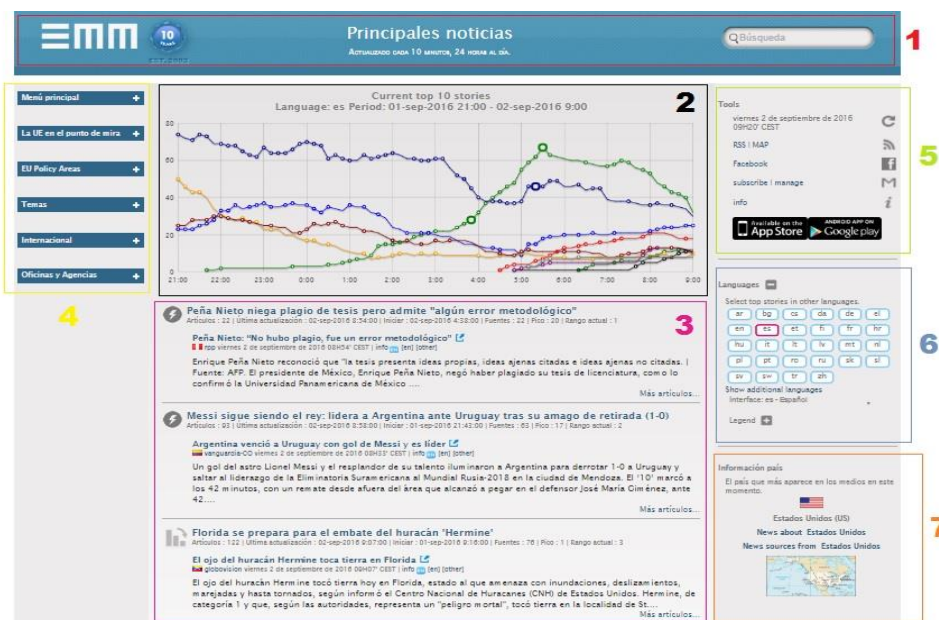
EMM 10

Principales noticias
Actualizado cada 10 minutos, 24 horas al día.

Búsqueda

1

Menú principal +
La UE en el punto de mira +
EU Policy Areas +
Temas +
Internacional +
Oficinas y Agencias +

4

Current top 10 stories
Language: es Period: 01-sep-2016 21:00 - 02-sep-2016 9:00

2

80
60
40
20
0
21:00 22:00 23:00 0:00 1:00 2:00 3:00 4:00 5:00 6:00 7:00 8:00 9:00

Peña Nieto niega plagio de tesis pero admite "algún error metodológico"
Artículos : 22 | Última actualización : 02-sep-2016 8:34:00 | Iniciar : 02-sep-2016 4:38:00 | Fuentes : 22 | Pico : 20 | Rango actual : 1

3

Peña Nieto: "No hubo plagio, fue un error metodológico"
rpp viernes 2 de septiembre de 2016 08H54' CEST | info [en] [other]
Enrique Peña Nieto reconoció que "la tesis presenta ideas propias, ideas ajenas citadas e ideas ajenas no citadas. | Fuente: AFP. El presidente de México, Enrique Peña Nieto, negó haber plagiado su tesis de licenciatura, como lo confirmó la Universidad Panamericana de México ....
Más artículos...

Messi sigue siendo el rey: lidera a Argentina ante Uruguay tras su amago de retirada (1-0)
Artículos : 93 | Última actualización : 02-sep-2016 8:58:00 | Iniciar : 01-sep-2016 21:43:00 | Fuentes : 63 | Pico : 17 | Rango actual : 2

Argentina venció a Uruguay con gol de Messi y es líder
vanguardia-CO viernes 2 de septiembre de 2016 08H33' CEST | info [en] [other]
Un gol del astro Lionel Messi y el resplandor de su talento iluminaron a Argentina para derrotar 1-0 a Uruguay y saltar al liderazgo de la Eliminatoria Suramericana al Mundial Rusia-2018 en la ciudad de Mendoza. El '10' marcó a los 42 minutos, con un remate desde afuera del área que alcanzó a pegar en el defensor José María Giménez, ante 42....
Más artículos...

Florida se prepara para el embate del huracán 'Hermine'
Artículos : 122 | Última actualización : 02-sep-2016 9:07:00 | Iniciar : 01-sep-2016 9:16:00 | Fuentes : 76 | Pico : 1 | Rango actual : 3

El ojo del huracán Hermine toca tierra en Florida
globovision viernes 2 de septiembre de 2016 09H07' CEST | info [en] [other]
El ojo del huracán Hermine tocó tierra hoy en Florida, estado al que amenaza con inundaciones, deslizamientos, marejadas y hasta tornados, según informó el Centro Nacional de Huracanes (CNH) de Estados Unidos. Hermine, de categoría 1 y que, según las autoridades, representa un "peligro mortal", tocó tierra en la localidad de St....
Más artículos...

Tools
viernes 2 de septiembre de 2016 09H20' CEST
RSS | MAP
Facebook
subscribe | manage
info
Available on the App Store
ANDROID APP ON Google play

5

Languages
Select top stories in other languages.
ar bg cs da de el
en es et fi fr hr
hu it lt lv mt nl
pl pt ro ru sk sl
sv sw tr zh
Show additional languages
Interface: es - Español
Legend +

6

Información país
El país que más aparece en los medios en este momento:
Estados Unidos (US)
News about Estados Unidos
News sources from Estados Unidos

7